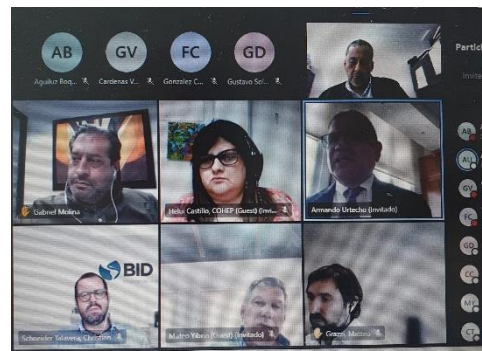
AB
Aguilar Roq...

GV
Cardenas V...

FC
Gonzalez C...

GD
Gustavo Sol...

Partic

Invite

Gabriel Molina

Helui Castillo, COHEP (Guest) (Inv...

Armando Urtecho (Invitado)

AB

AU

GV

FC

GD

CC

MY

CT

BID

Schneider Talavera, Christian

Mateo Yibrin (Guest) (Invitado)

Grazzi, Matteo